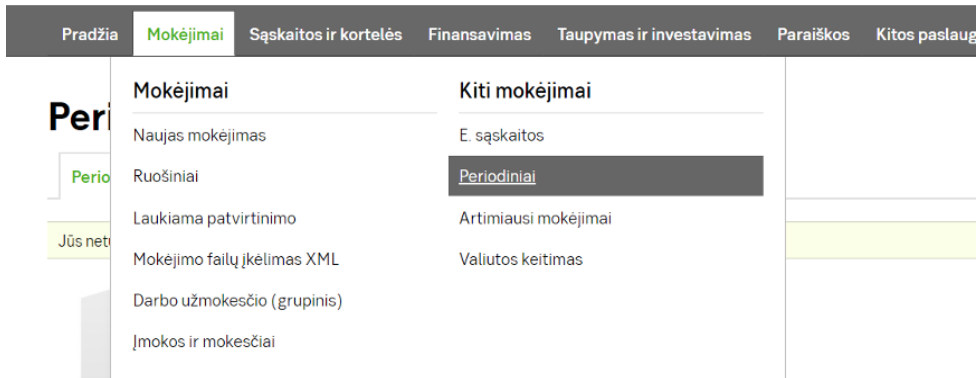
Pradžia Mokėjimai Sąskaitos ir kortelės Finansavimas Taupymas ir investavimas Paraiškos Kitos paslaug

Peri

Perio

Jūs net

Mokėjimai

Naujas mokėjimas

Ruošiniai

Laukiama patvirtinimo

Mokėjimo failų įkėlimas XML

Darbo užmokesčio (grupinis)

Įmokos ir mokesčiai

Kiti mokėjimai

E. sąskaitos

Periodiniai

Artimiausi mokėjimai

Valiutos keitimas